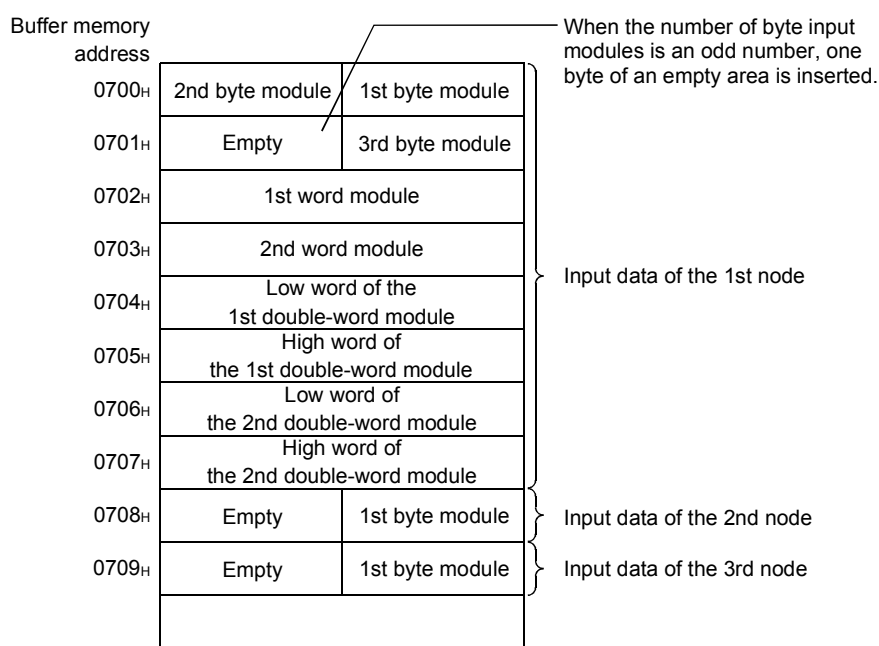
Buffer memory address

When the number of byte input modules is an odd number, one byte of an empty area is inserted.

| | | |
|---|---|---|
| $0700_H$ | 2nd byte module | 1st byte module |
| $0701_H$ | Empty | 3rd byte module |
| $0702_H$ | 1st word module | |
| $0703_H$ | 2nd word module | |
| $0704_H$ | Low word of the 1st double-word module | |
| $0705_H$ | High word of the 1st double-word module | |
| $0706_H$ | Low word of the 2nd double-word module | |
| $0707_H$ | High word of the 2nd double-word module | |
| $0708_H$ | Empty | 1st byte module |
| $0709_H$ | Empty | 1st byte module |

Input data of the 1st node

Input data of the 2nd node

Input data of the 3rd node